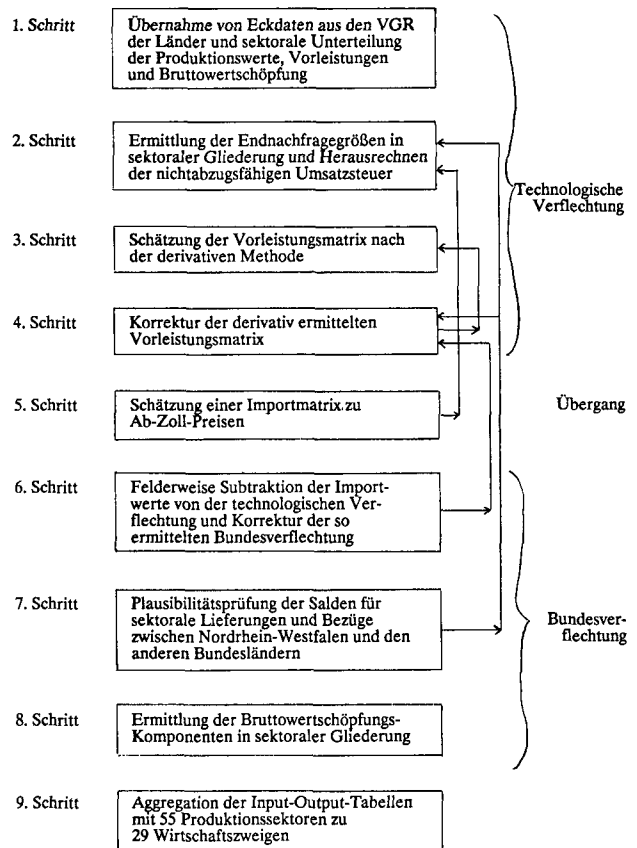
1. Schritt

Übernahme von Eckdaten aus den VGR der Länder und sektorale Unterteilung der Produktionswerte, Vorleistungen und Bruttowertschöpfung

2. Schritt

Ermittlung der Endnachfragegrößen in sektoraler Gliederung und Herausrechnen der nichtabzugsfähigen Umsatzsteuer

3. Schritt

Schätzung der Vorleistungsmatrix nach der derivativen Methode

4. Schritt

Korrektur der derivativ ermittelten Vorleistungsmatrix

5. Schritt

Schätzung einer Importmatrix zu Ab-Zoll-Preisen

6. Schritt

Felderweise Subtraktion der Importwerte von der technologischen Verflechtung und Korrektur der so ermittelten Bundesverflechtung

7. Schritt

Plausibilitätsprüfung der Salden für sektorale Lieferungen und Bezüge zwischen Nordrhein-Westfalen und den anderen Bundesländern

8. Schritt

Ermittlung der Bruttowertschöpfungs-Komponenten in sektoraler Gliederung

9. Schritt

Aggregation der Input-Output-Tabellen mit 55 Produktionssektoren zu 29 Wirtschaftszweigen

Technologische Verflechtung

Übergang

Bundesverflechtung